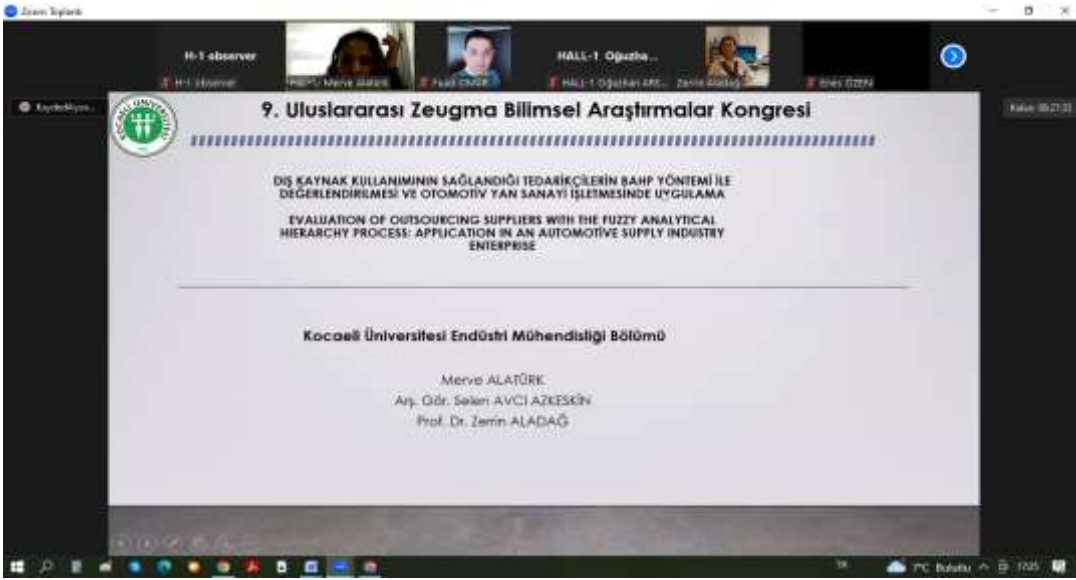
Zoom Toplantı

H-1 observer
H-1 observer
HALL-1 Merve Alatürk
Fuat ONUR
HALL-1 Oğuzha...
HALL-1 Oğuzhan ARI...
Zerrin Aladağ
Enes ÖZEN

Kaydediliyor...

Kalan 00:27:33

KOCAELİ ÜNİVERSİTESİ

9. Uluslararası Zeugma Bilimsel Araştırmalar Kongresi

DIŞ KAYNAK KULLANIMININ SAĞLANDIĞI TEDARİKÇİLERİN BAHP YÖNTEMİ İLE DEĞERLENDİRİLMESİ VE OTOMOTİV YAN SANAYİ İŞLETMESİNDE UYGULAMA

EVALUATION OF OUTSOURCING SUPPLIERS WITH THE FUZZY ANALYTICAL HIERARCHY PROCESS: APPLICATION IN AN AUTOMOTIVE SUPPLY INDUSTRY ENTERPRISE

Kocaeli Üniversitesi Endüstri Mühendisliği Bölümü

Merve ALATÜRK
Arş. Gör. Selen AVCI AZKESKİN
Prof. Dr. Zerrin ALADAĞ

TR
7°C Bulutlu
17:05